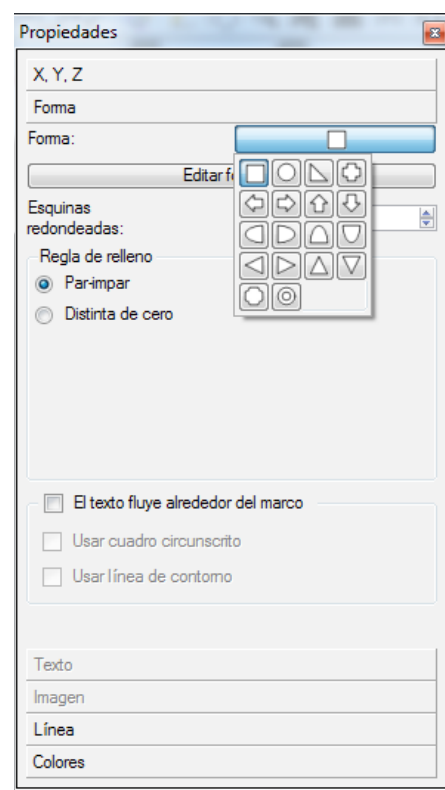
Propiedades

X, Y, Z

Forma

Forma:

Editar f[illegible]

Esquinas redondeadas:

Regla de relleno

Par-impar

Distinta de cero

El texto fluye alrededor del marco

Usar cuadro circunscrito

Usar línea de contorno

Texto

Imagen

Línea

Colores